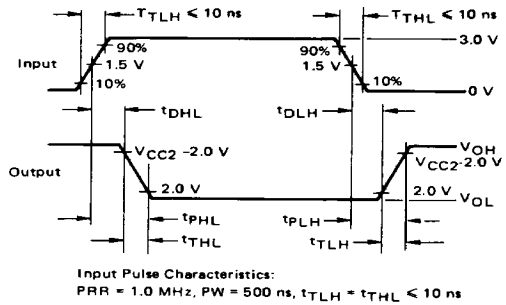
$T_{TLH} \leq 10$ ns

$T_{THL} \leq 10$ ns

3.0 V

Input

90%

1.5 V

10%

90%

1.5 V

10%

0 V

$t_{DHL}$

$t_{DLH}$

Output

$V_{CC2}$ -2.0 V

2.0 V

$V_{OH}$

$V_{CC2}$-2.0 V

2.0 V

$V_{OL}$

$t_{PHL}$

$t_{THL}$

$t_{PLH}$

$t_{TLH}$

Input Pulse Characteristics:
PRR = 1.0 MHz, PW = 500 ns, $t_{TLH} = t_{THL} \leq 10$ ns